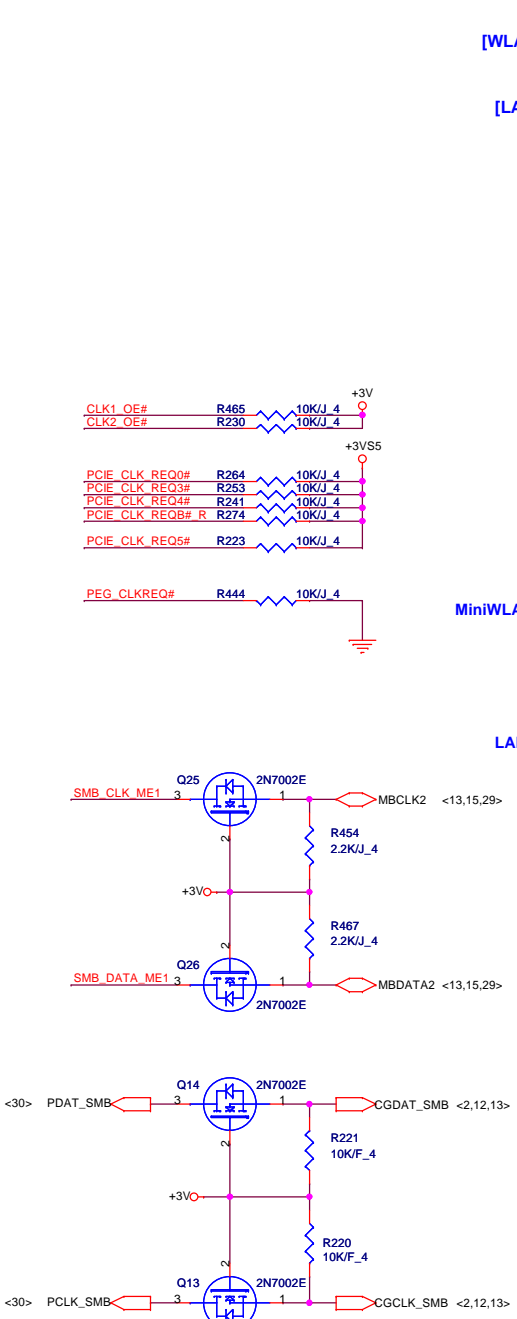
[WL

[LA

+3V
CLK1_OE# R465 10K/J_4
CLK2_OE# R230 10K/J_4

+3VS5
PCIE_CLK_REQ0# R264 10K/J_4
PCIE_CLK_REQ3# R253 10K/J_4
PCIE_CLK_REQ4# R241 10K/J_4
PCIE_CLK_REQB#_R R274 10K/J_4
PCIE_CLK_REQ5# R223 10K/J_4

PEG_CLKREQ# R444 10K/J_4

MiniWL

LA

Q25 2N7002E
SMB_CLK_ME1 3 1 MBCLK2 <13,15,29>
2
R454
2.2K/J_4
+3V
R467
2.2K/J_4
2
Q26
SMB_DATA_ME1 3 1 MBDATA2 <13,15,29>
2N7002E

Q14 2N7002E
<30> PDAT_SMB 3 1 CGDAT_SMB <2,12,13>
2
R221
10K/F_4
+3V
R220
10K/F_4
2
Q13 2N7002E
<30> PCLK_SMB 3 1 CGCLK_SMB <2,12,13>